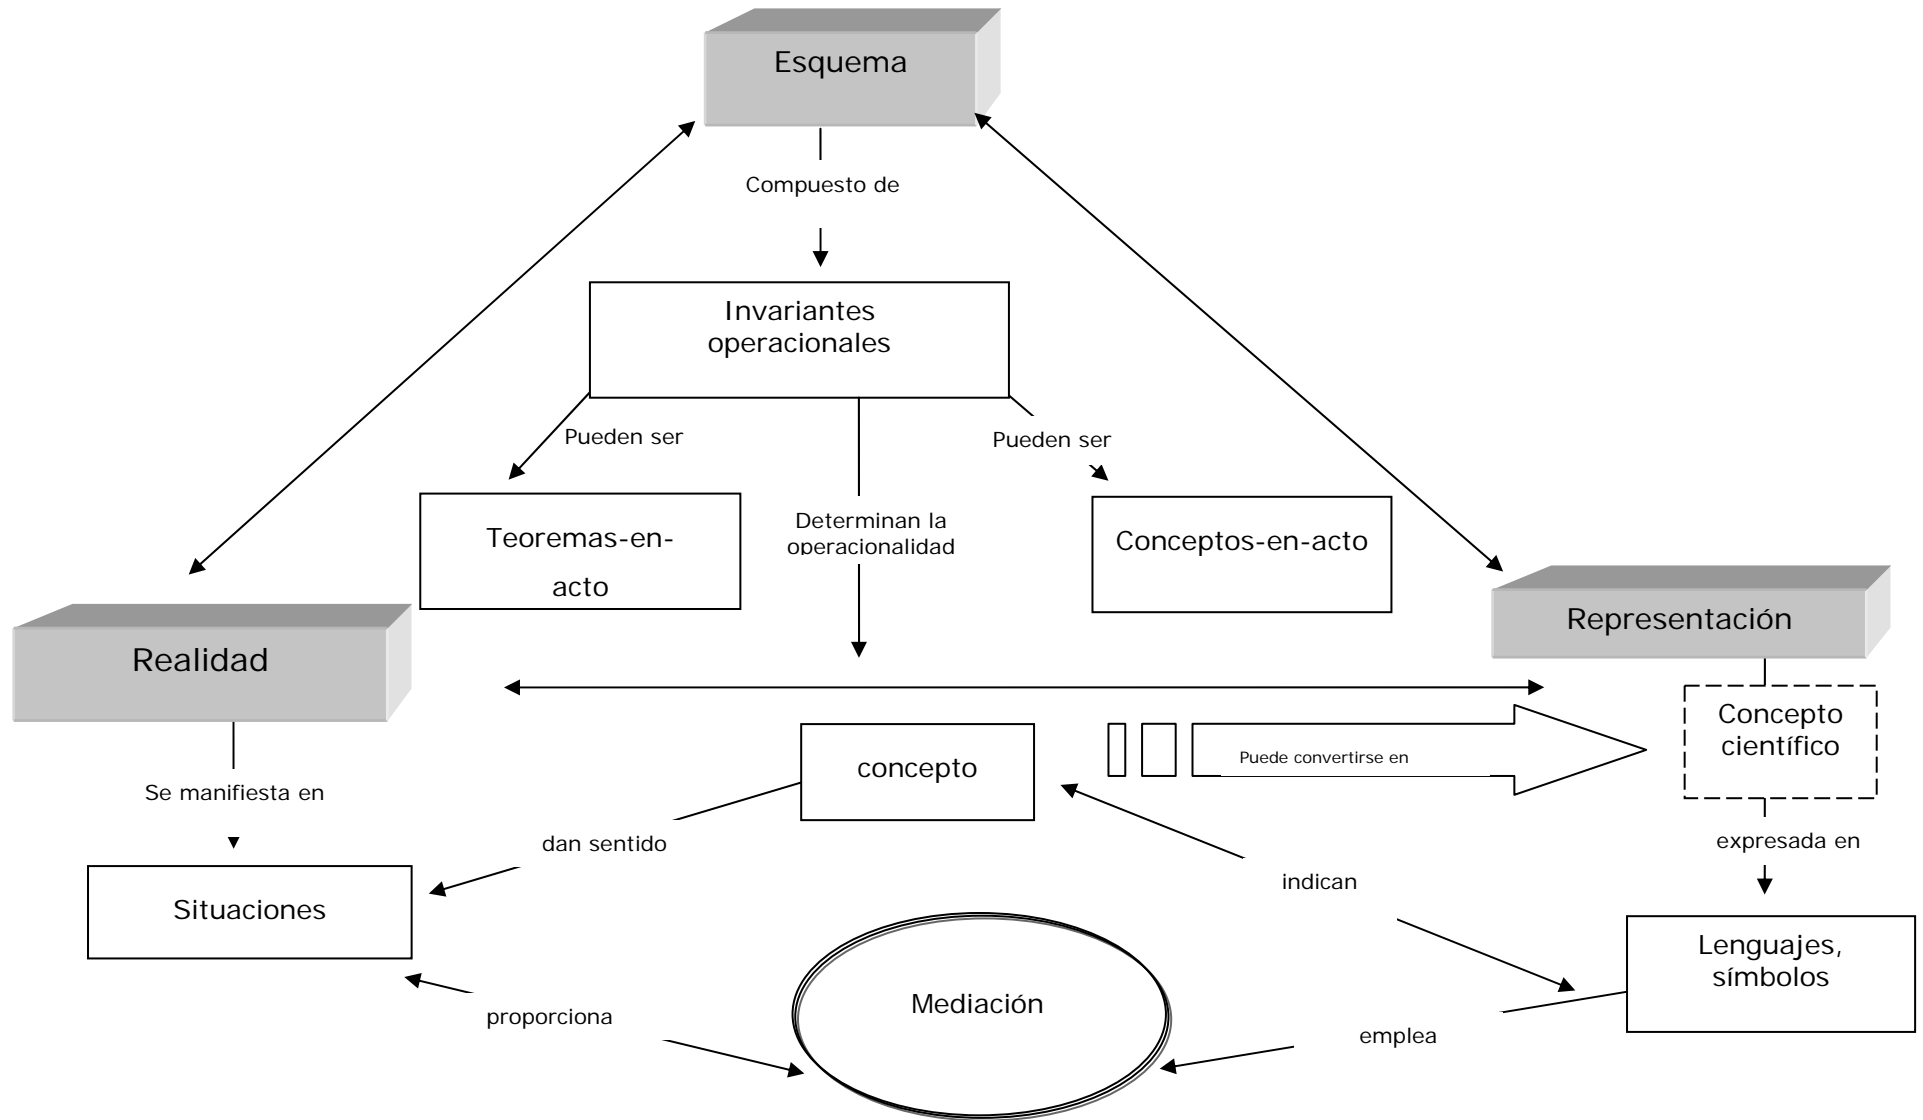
Esquema

Compuesto de

Invariantes operacionales

Pueden ser

Pueden ser

Teoremas-en-acto

Determinan la operacionalidad

Conceptos-en-acto

Representación

Realidad

Concepto científico

concepto

Puede convertirse en

Se manifiesta en

dan sentido

expresada en

Situaciones

indican

Lenguajes, símbolos

Mediación

proporciona

emplea